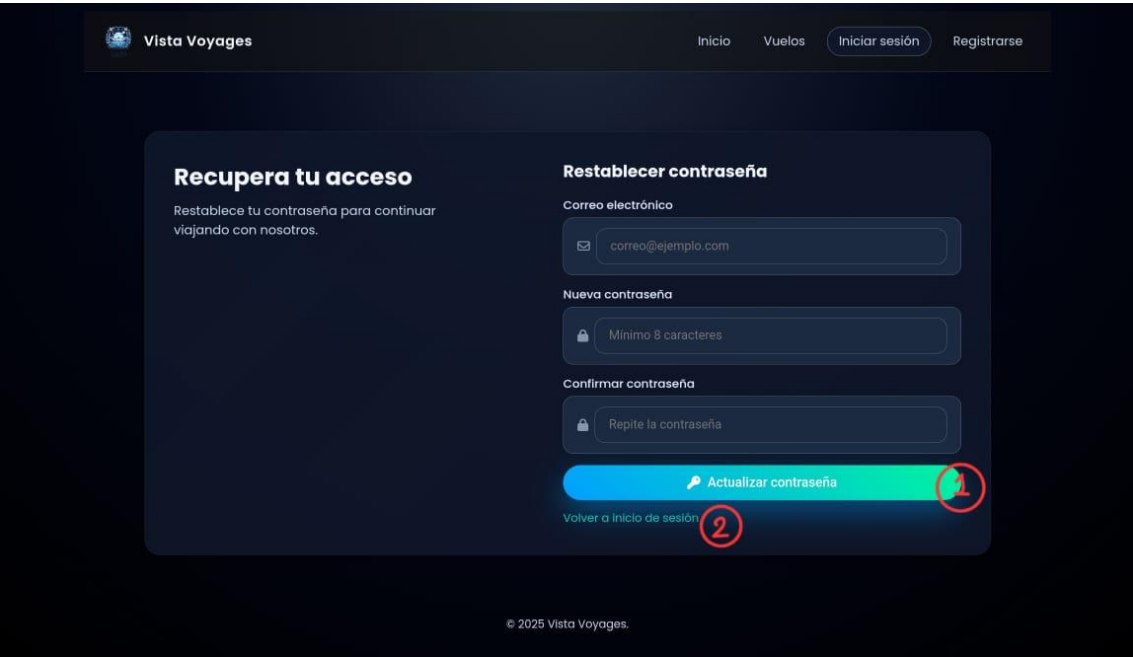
Vista Voyages

Inicio Vuelos Iniciar sesión Registrarse

Recupera tu acceso

Restablece tu contraseña para continuar viajando con nosotros.

Restablecer contraseña

Correo electrónico

correo@ejemplo.com

Nueva contraseña

Mínimo 8 caracteres

Confirmar contraseña

Repite la contraseña

Actualizar contraseña

1

Volver a inicio de sesión

2

© 2025 Vista Voyages.